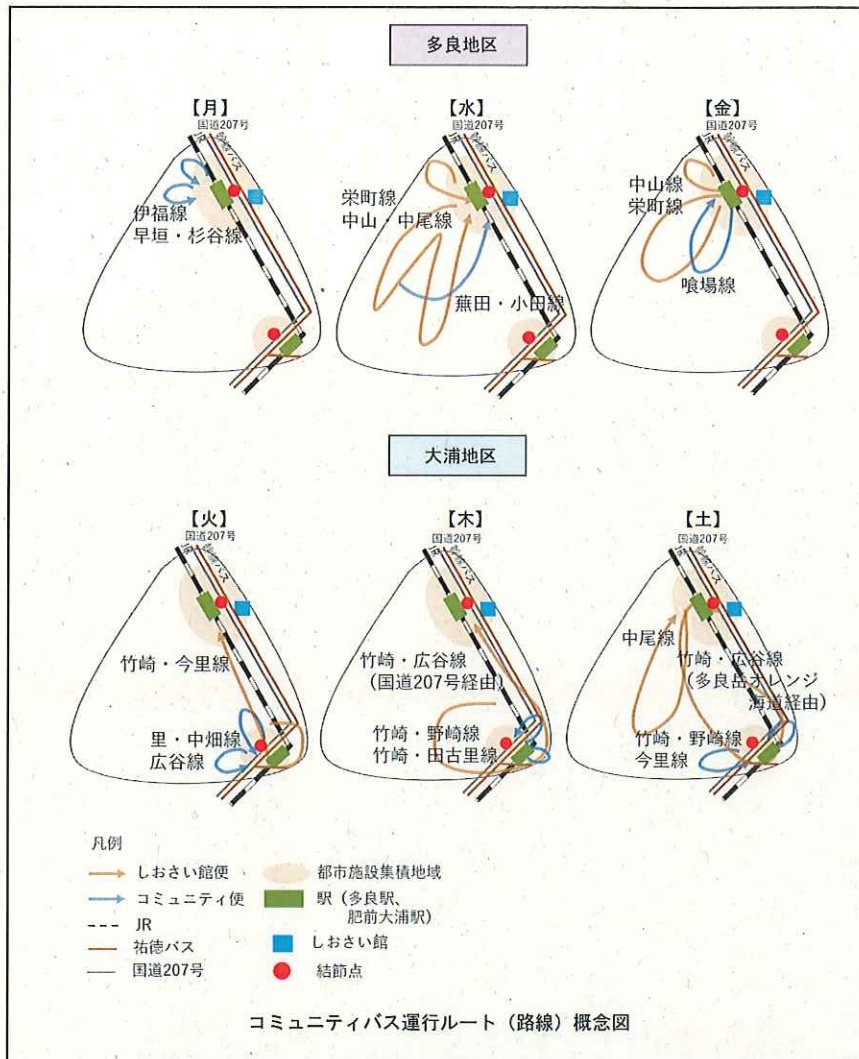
多良地区

【月】
国道207号
JR
祐徳バス
伊福線
早垣・杉谷線

【水】
国道207号
JR
祐徳バス
栄町線
中山・中尾線
蕪田・小田線

【金】
国道207号
JR
祐徳バス
中山線
栄町線
喰場線

大浦地区

【火】
国道207号
JR
祐徳バス
竹崎・今里線
里・中畑線
広谷線

【木】
国道207号
JR
祐徳バス
竹崎・広谷線
(国道207号経由)
竹崎・野崎線
竹崎・田古里線

【土】
国道207号
JR
祐徳バス
中尾線
竹崎・広谷線
(多良岳オレンジ海道経由)
竹崎・野崎線
今里線

凡例
しおさい館便
コミュニティ便
JR
祐徳バス
国道207号
都市施設集積地域
駅(多良駅、肥前大浦駅)
しおさい館
結節点

コミュニティバス運行ルート(路線)概念図